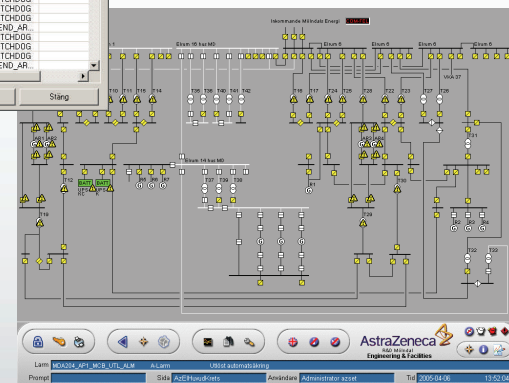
TCHDOG
TCHDOG
TCHDOG
TCHDOG
TCHDOG
END_AR...
TCHDOG
END_AR...

Stäng

Inkommande Mölndals Energi

Elrum 16 bus MB
Elrum 8
Elrum 6
Elrum 6
Elrum 6

T10 T11 T13 T14
T38 T39 T40 T41 T42
T16 T17 T24 T26 T22 T23 T27 T36
Väck 37
T31

Elrum 14 bus MB
T37 T34 T35 T36
BATT BATT
T18
T28
T32 T29

AstraZeneca
R&D Mölndal
Engineering & Facilities

Larm MDA204_AP1_MCB_UTL_ALM A-Larm Utlöst automatsäkring
Prompt Sida AzElHuvudKrets Användare Administrator azset Tid 2005-04-06 13:52:04